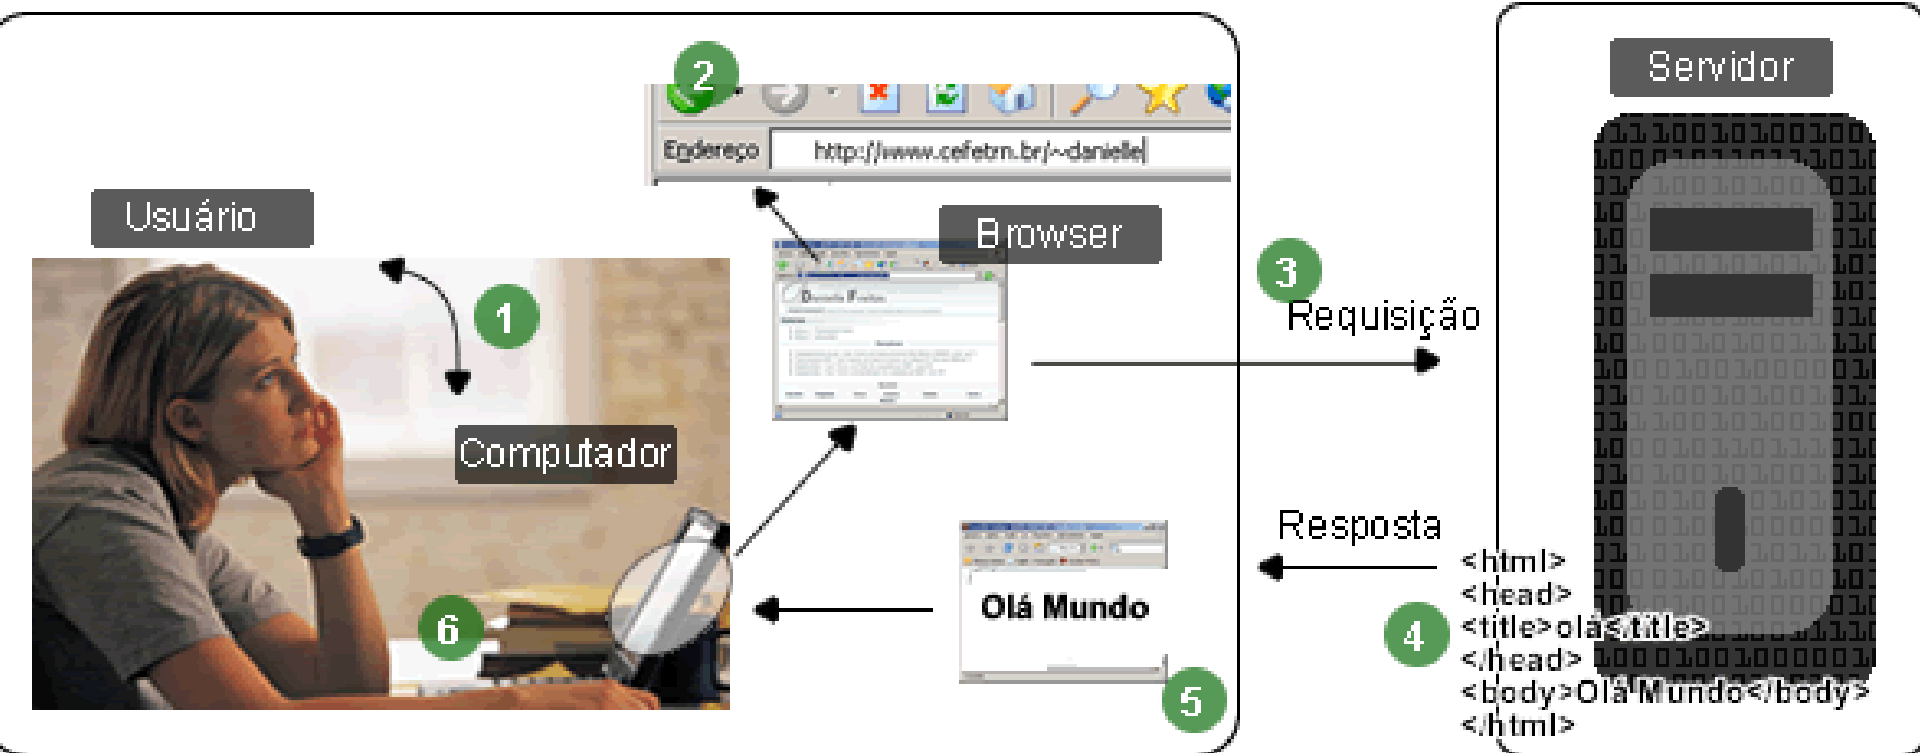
2

Endereço http://www.cefetrn.br/~danielle

Usuário

Browser

1

Computador

6

Olá Mundo

5

3

Requisição

Resposta

Servidor

<html>
<head>
<title>olá</title>
</head>
<body>Olá Mundo</body>
</html>

4